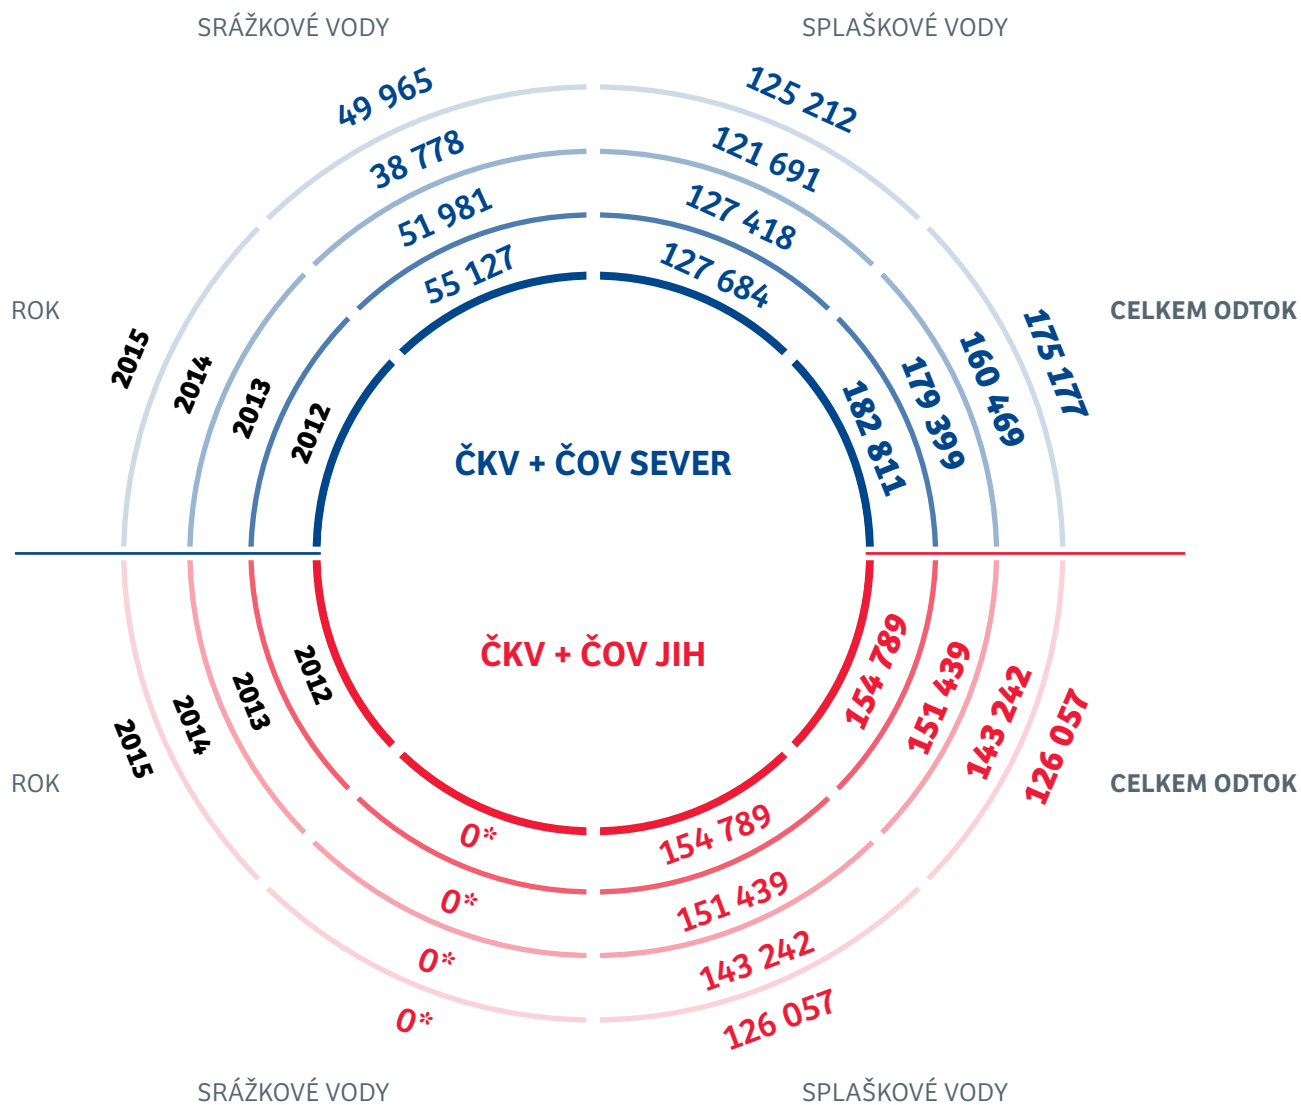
SRÁŽKOVÉ VODY

SPLAŠKOVÉ VODY

49 965
38 778
51 981
55 127

125 212
121 691
127 418
127 684

ROK

2015
2014
2013
2012

CELKEM ODTOK

175 177
160 469
179 399
182 811

ČKV + ČOV SEVER

ČKV + ČOV JIH

2012
2013
2014
2015

ROK

154 789
151 439
143 242
126 057

CELKEM ODTOK

0*
0*
0*
0*

154 789
151 439
143 242
126 057

SRÁŽKOVÉ VODY

SPLAŠKOVÉ VODY